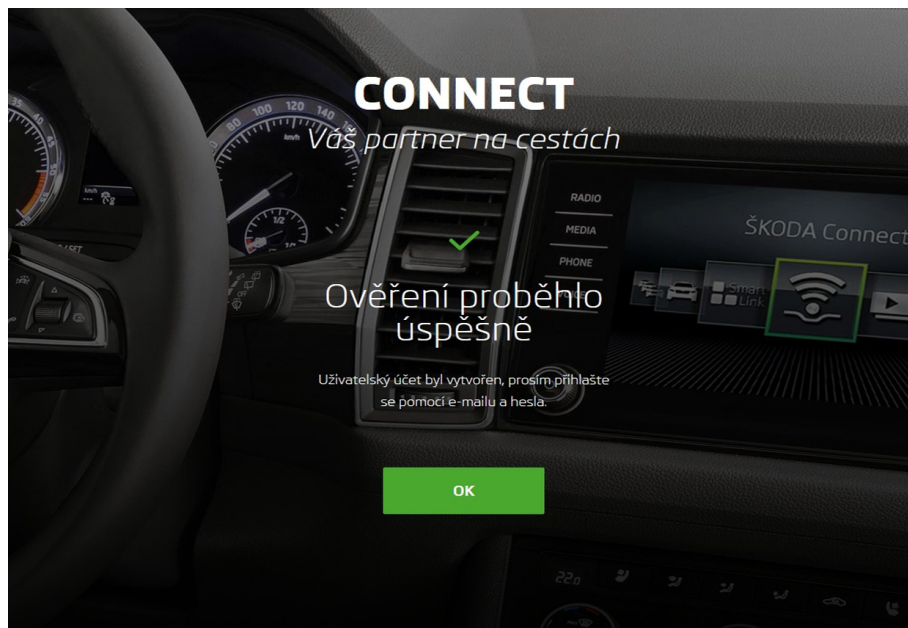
CONNECT
Váš partner na cestách

Ověření proběhlo úspěšně

Uživatelský účet byl vytvořen, prosím přihlaste se pomocí e-mailu a hesla.

OK

RADIO
MEDIA
PHONE
ŠKODA Connect
Smart Link
100 120 140
80
km/h
1/2
22.0